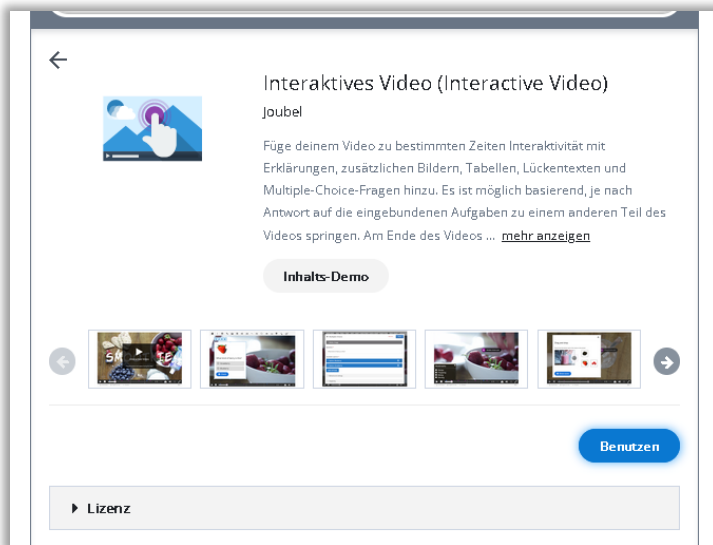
Interaktives Video (Interactive Video)

Joubel

Füge deinem Video zu bestimmten Zeiten Interaktivität mit Erklärungen, zusätzlichen Bildern, Tabellen, Lückentexten und Multiple-Choice-Fragen hinzu. Es ist möglich basierend, je nach Antwort auf die eingebundenen Aufgaben zu einem anderen Teil des Videos springen. Am Ende des Videos ... mehr anzeigen

Inhalts-Demo

Benutzen

Lizenz